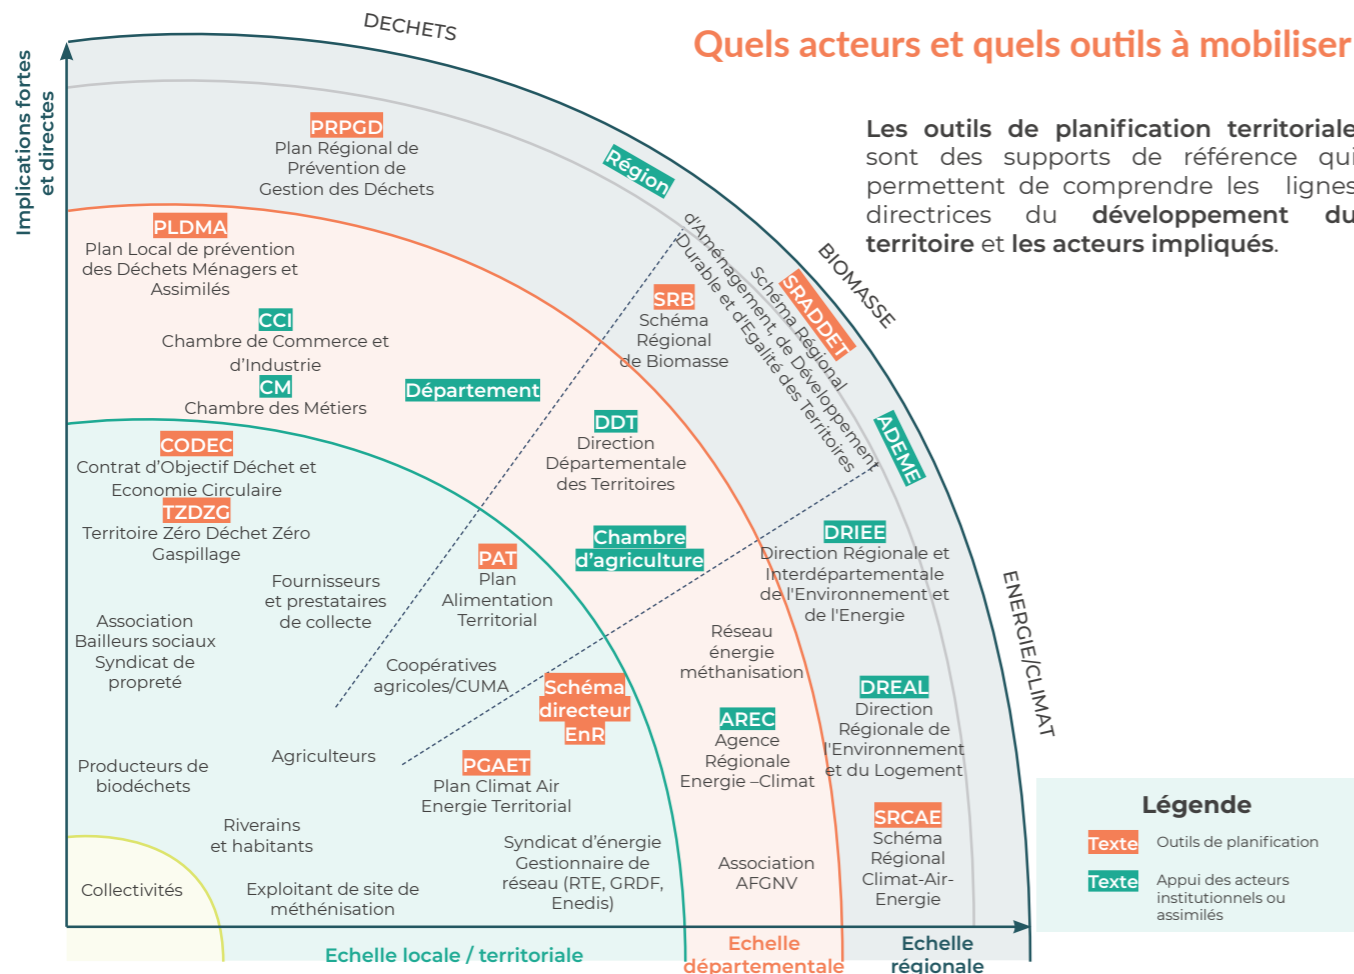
Quels acteurs et quels outils à mobiliser

Les outils de planification territoriale sont des supports de référence qui permettent de comprendre les lignes directrices du développement du territoire et les acteurs impliqués.

Implications fortes et directes

DECHETS

BIOMASSE

ENERGIE/CLIMAT

Région

PRPGD
Plan Régional de Prévention de Gestion des Déchets

PLDMA
Plan Local de prévention des Déchets Ménagers et Assimilés

CCI
Chambre de Commerce et d'Industrie

CM
Chambre des Métiers

Département

SRB
Schéma Régional de Biomasse

SRADDET
Schéma Régional d'Aménagement, de Développement Durable et d'Egalité des Territoires

ADEME

DDT
Direction Départementale des Territoires

CODEC
Contrat d'Objectif Déchet et Economie Circulaire

TZDZG
Territoire Zéro Déchet Zéro Gaspillage

Chambre d'agriculture

DRIEE
Direction Régionale et Interdépartementale de l'Environnement et de l'Energie

Fournisseurs et prestataires de collecte

PAT
Plan Alimentation Territorial

Association
Bailleurs sociaux
Syndicat de propreté

Réseau énergie méthanisation

Coopératives agricoles/CUMA

Schéma directeur EnR

DREAL
Direction Régionale de l'Environnement et du Logement

AREC
Agence Régionale Energie –Climat

Agriculteurs

Producteurs de biodéchets

PGAET
Plan Climat Air Energie Territorial

Riverains et habitants

SRCAE
Schéma Régional Climat-Air-Energie

Syndicat d'énergie
Gestionnaire de réseau (RTE, GRDF, Enedis)

Association AFGNV

Collectivités

Exploitant de site de méthénisation

Echelle locale / territoriale

Echelle départementale

Echelle régionale

Légende
Texte Outils de planification
Texte Appui des acteurs institutionnels ou assimilés